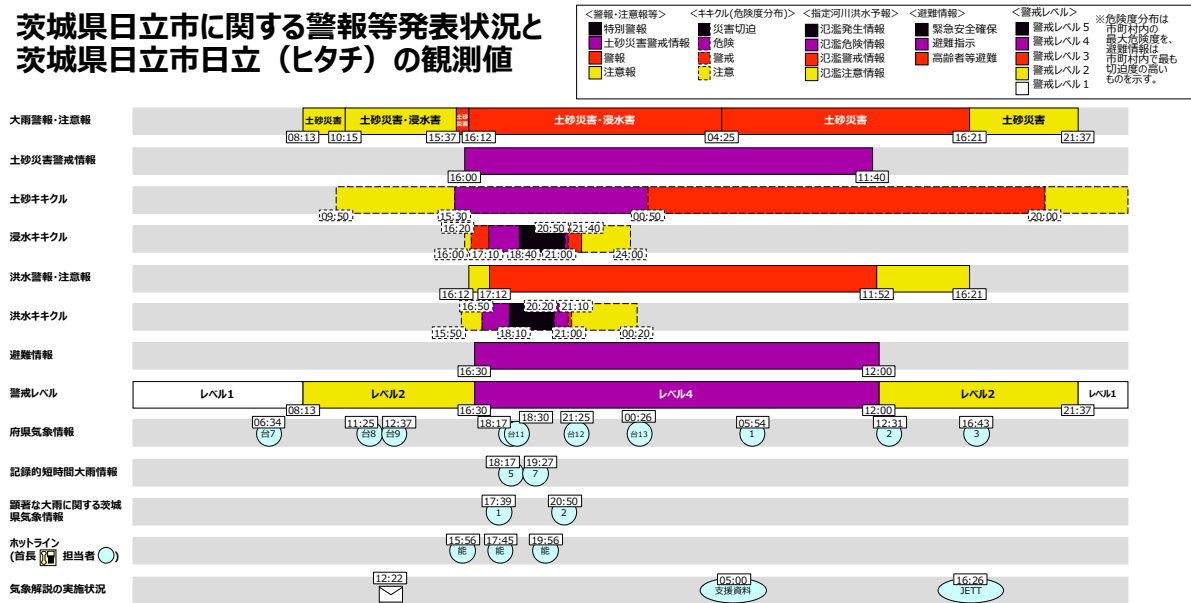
茨城県日立市に関する警報等発表状況と
茨城県日立市日立（ヒタチ）の観測値

<警報・注意報等>
特別警報
土砂災害警戒情報
警報
注意報

<キキクル(危険度分布)>
災害切迫
危険
警戒
注意

<指定河川洪水予報>
氾濫発生情報
氾濫危険情報
氾濫警戒情報
氾濫注意情報

<避難情報>
緊急安全確保
避難指示
高齢者等避難

<警戒レベル>
警戒レベル5
警戒レベル4
警戒レベル3
警戒レベル2
警戒レベル1

※危険度分布は市町村内の最大危険度を、避難情報は市町村内で最も切迫度の高いものを示す。

大雨警報・注意報
土砂災害 土砂災害・浸水害 土砂災害 土砂災害・浸水害 土砂災害 土砂災害
08:13 10:15 15:37 16:12 04:25 16:21 21:37

土砂災害警戒情報
16:00 11:40

土砂キキクル
09:50 15:30 00:50 20:00

浸水キキクル
16:20 20:50 21:40
16:00 17:10 18:40 21:00 24:00

洪水警報・注意報
16:12 17:12 11:52 16:21

洪水キキクル
16:50 20:20 21:10
15:50 18:10 21:00 00:20

避難情報
16:30 12:00

警戒レベル
レベル1 レベル2 レベル4 レベル2 レベル1
08:13 16:30 12:00 21:37

府県気象情報
06:34 台7
11:25 台8
12:37 台9
18:17 台11
18:30
21:25 台12
00:26 台13
05:54 1
12:31 2
16:43 3

記録的短時間大雨情報
18:17 5
19:27 7

顕著な大雨に関する茨城県気象情報
17:39 1
20:50 2

ホットライン
(首長 担当者 )
15:56 能
17:45 能
19:56 能

気象解説の実施状況
12:22
05:00 支援資料
16:26 JETT